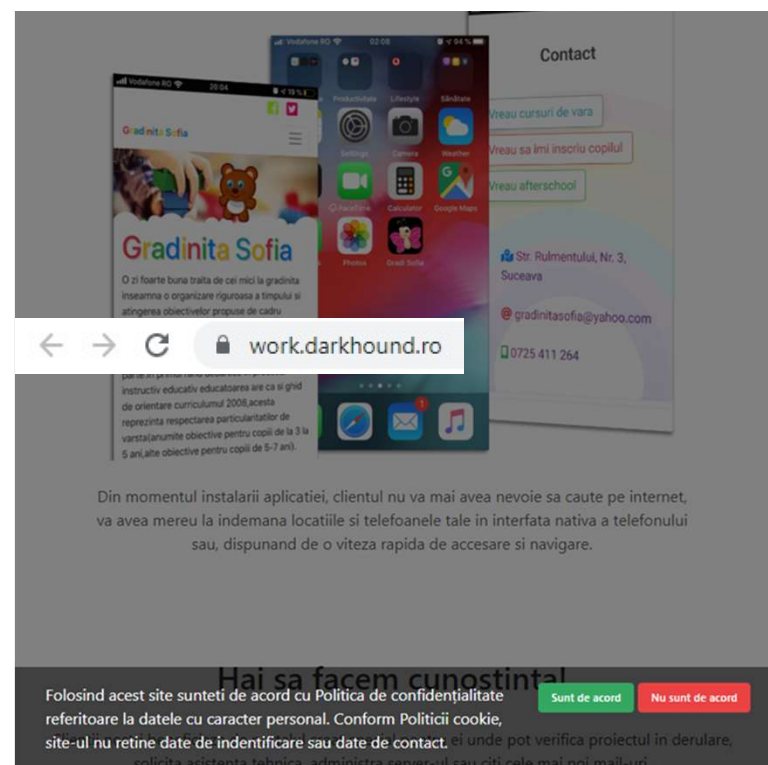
Vodafone RO 20:04

Gradinita Sofia

Gradinita Sofia

O zi foarte buna traita de cei mici la gradinita inseamna o organizare riguroasa a timpului si atingerea obiectivelor propuse de cadru

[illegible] instructiv educativ educatoarea are ca si ghid de orientare curriculumul 2008,acesta reprezinta respectarea particularitatilor de varsta(anumite obiective pentru copiii de la 3 la 5 ani,alte obiective pentru copiii de 5-7 ani).

Vodafone RO 02:08 94 %

Productivitate Lifestyle Sănătate

Settings Camera Weather

FaceTime Calculator Google Maps

Photos Gradi Sofia

Contact

Vreau cursuri de vara

Vreau sa imi inscriu copilul

Vreau afterschool

Str. Rulmentului, Nr. 3, Suceava

gradinitasofia@yahoo.com

0725 411 264

work.darkhound.ro

Din momentul instalarii aplicatiei, clientul nu va mai avea nevoie sa caute pe internet, va avea mereu la indemana locatiile si telefoanele tale in interfata nativa a telefonului sau, dispunand de o viteza rapida de accesare si navigare.

Hai sa facem cunostinta!

Folosind acest site sunteti de acord cu Politica de confidențialitate referitoare la datele cu caracter personal. Conform Politicii cookie, site-ul nu retine date de indentificare sau date de contact.

Sunt de acord

Nu sunt de acord

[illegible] ei unde pot verifica proiectul in derulare, solicita asistenta tehnica, administra server-ul sau citi cele mai noi mail-uri.